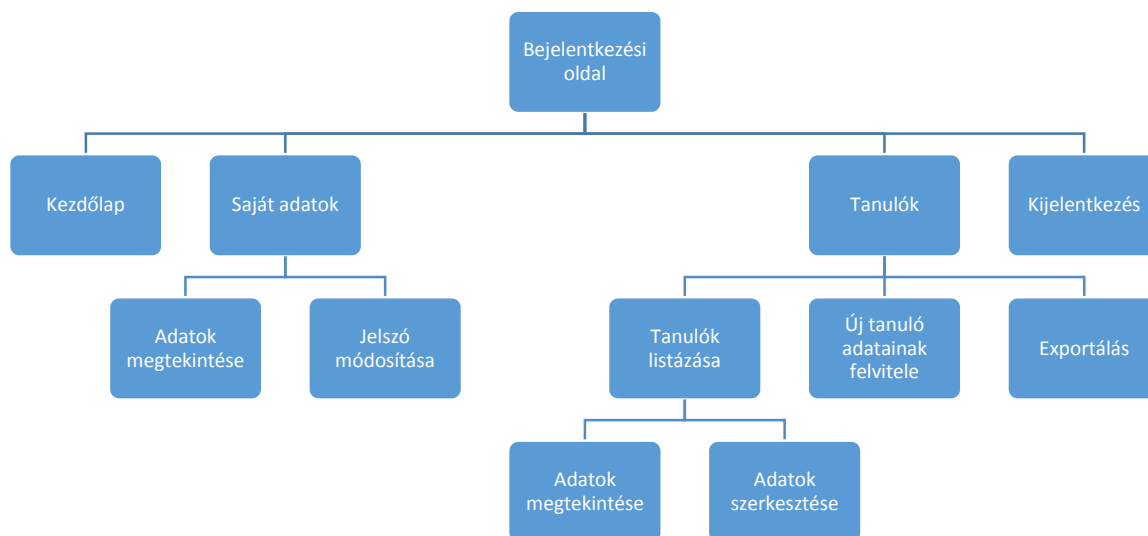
Bejelentkezési oldal

Kezdőlap

Saját adatok

Tanulók

Kijelentkezés

Adatok megtekintése

Jelszó módosítása

Tanulók listázása

Új tanuló adatainak felvitele

Exportálás

Adatok megtekintése

Adatok szerkesztése